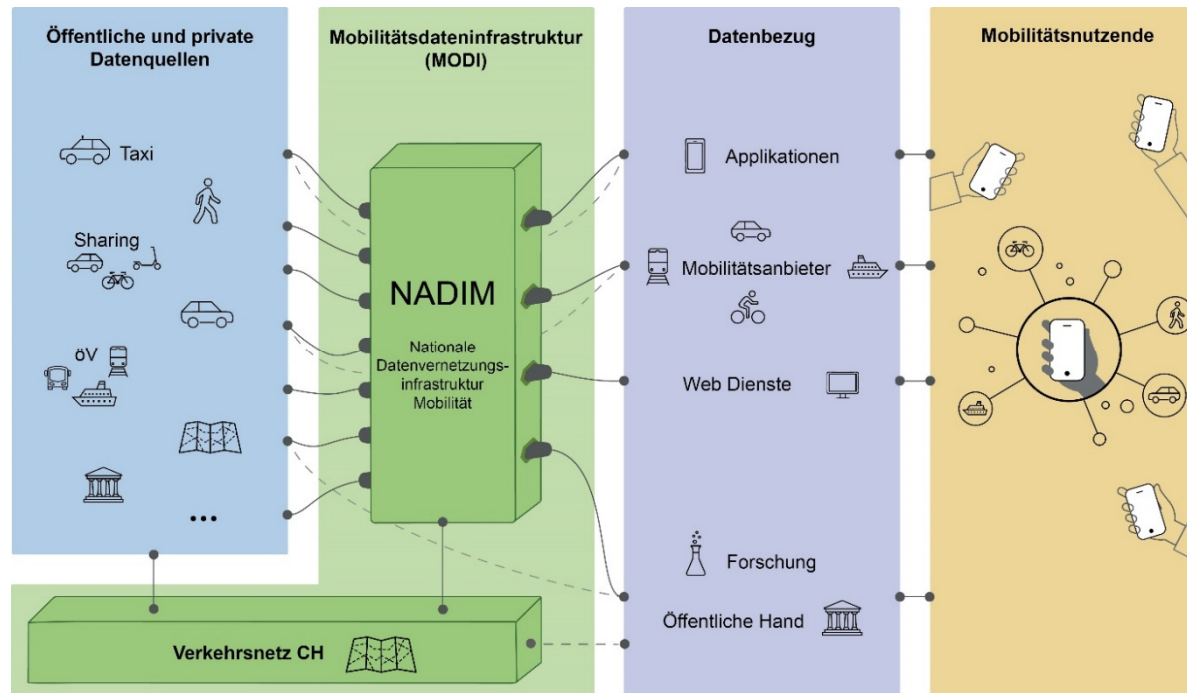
Öffentliche und private Datenquellen

Taxi

Sharing

öV

...

Mobilitätsdateninfrastruktur (MODI)

NADIM

Nationale Datenvernetzungsinfrastruktur Mobilität

Verkehrsnetz CH

Datenbezug

Applikationen

Mobilitätsanbieter

Web Dienste

Forschung

Öffentliche Hand

Mobilitätsnutzende